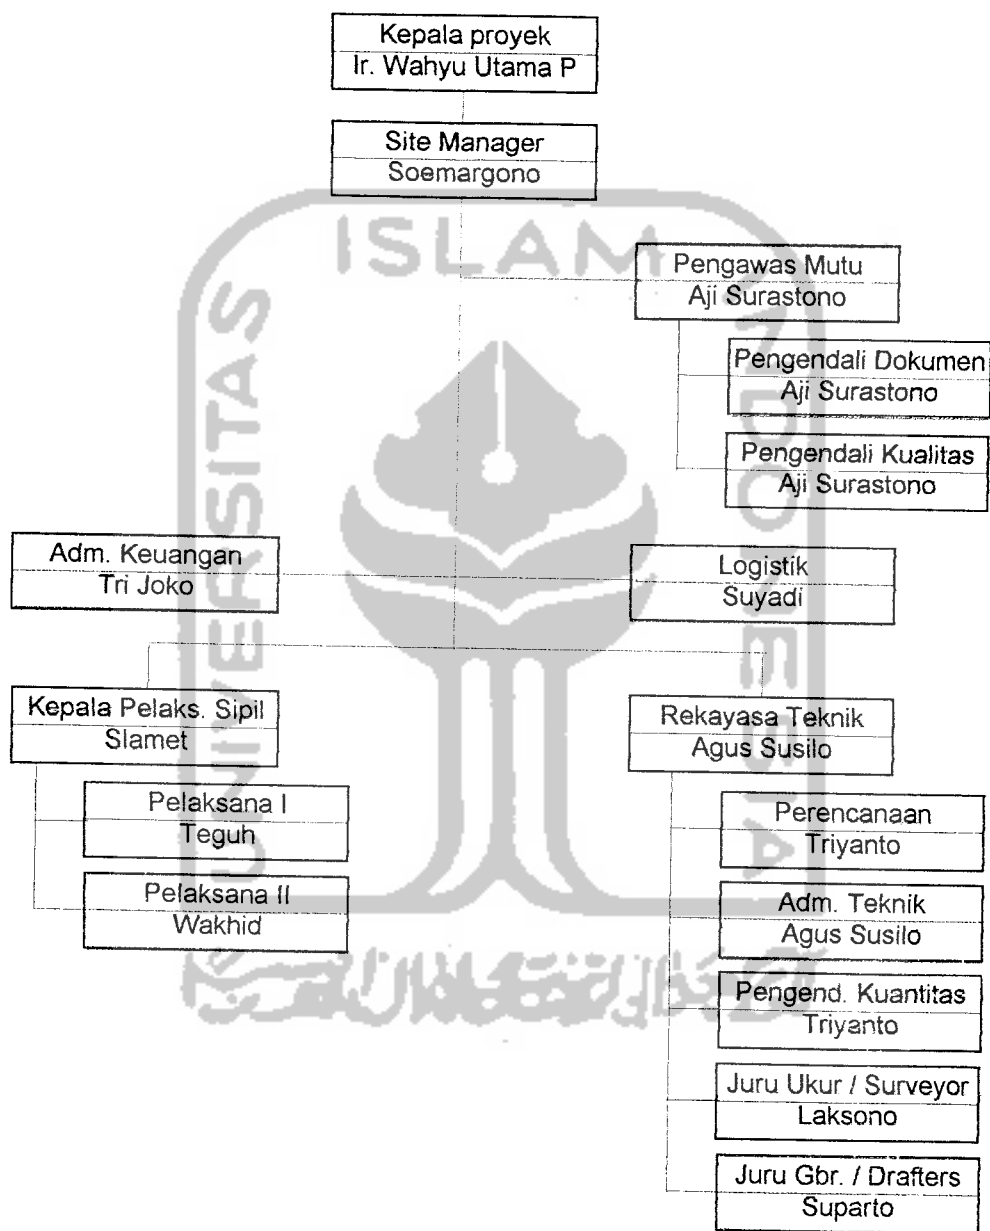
Kepala proyek
Ir. Wahyu Utama P

Site Manager
Soemargono

Pengawas Mutu
Aji Surastono

Pengendali Dokumen
Aji Surastono

Pengendali Kualitas
Aji Surastono

Adm. Keuangan
Tri Joko

Logistik
Suyadi

Kepala Pelaks. Sipil
Slamet

Pelaksana I
Teguh

Pelaksana II
Wakhid

Rekayasa Teknik
Agus Susilo

Perencanaan
Triyanto

Adm. Teknik
Agus Susilo

Pengend. Kuantitas
Triyanto

Juru Ukur / Surveyor
Laksono

Juru Gbr. / Drafters
Suparto

ISLAM